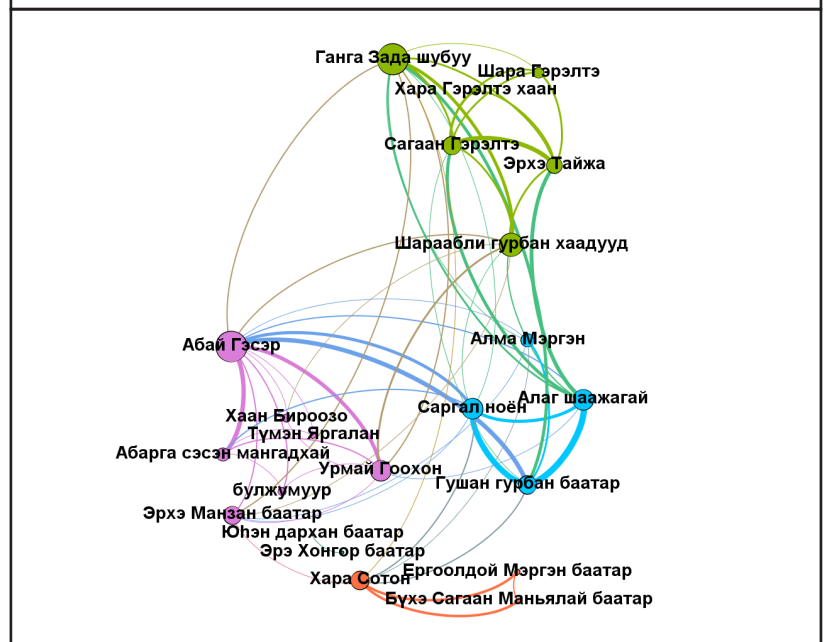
Ганга Зада шубуу
Шара Гэрэлтэ
Хара Гэрэлтэ хаан
Сагаан Гэрэлтэ
Эрхэ Тайжа
Шараабли гурбан хаадууд
Абай Гэсэр
Алма Мэргэн
Алаг шаажагай
Саргал ноён
Хаан Бироозо
Түмэн Яргалан
Абарга сэсэн мангадхай
Урмай Гоохон
Гушан гурбан баатар
булжумуур
Эрхэ Манзан баатар
Юһэн дархан баатар
Эрэ Хонгор баатар
Хара Сотон
Ерголдой Мэргэн баатар
Бүхэ Сагаан Маньялай баатар